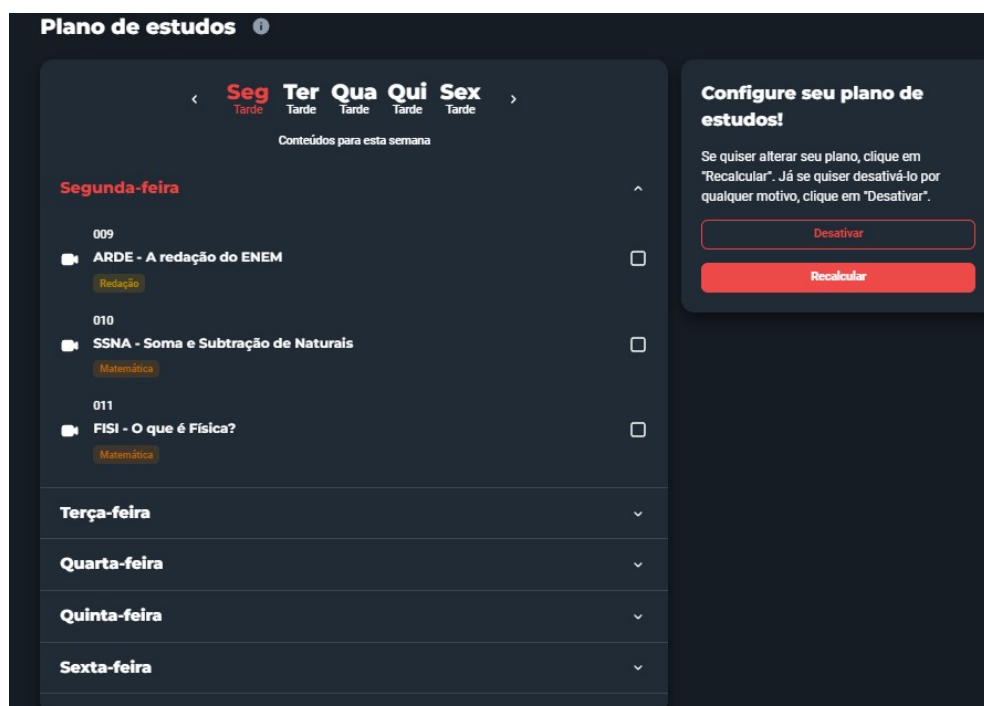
Plano de estudos

Seg Tarde Ter Tarde Qua Tarde Qui Tarde Sex Tarde

Conteúdos para esta semana

Segunda-feira

009
ARDE - A redação do ENEM
Redação

010
SSNA - Soma e Subtração de Naturais
Matemática

011
FISI - O que é Física?
Matemática

Terça-feira

Quarta-feira

Quinta-feira

Sexta-feira

Configure seu plano de estudos!

Se quiser alterar seu plano, clique em "Recalcular". Já se quiser desativá-lo por qualquer motivo, clique em "Desativar".

Desativar

Recalcular